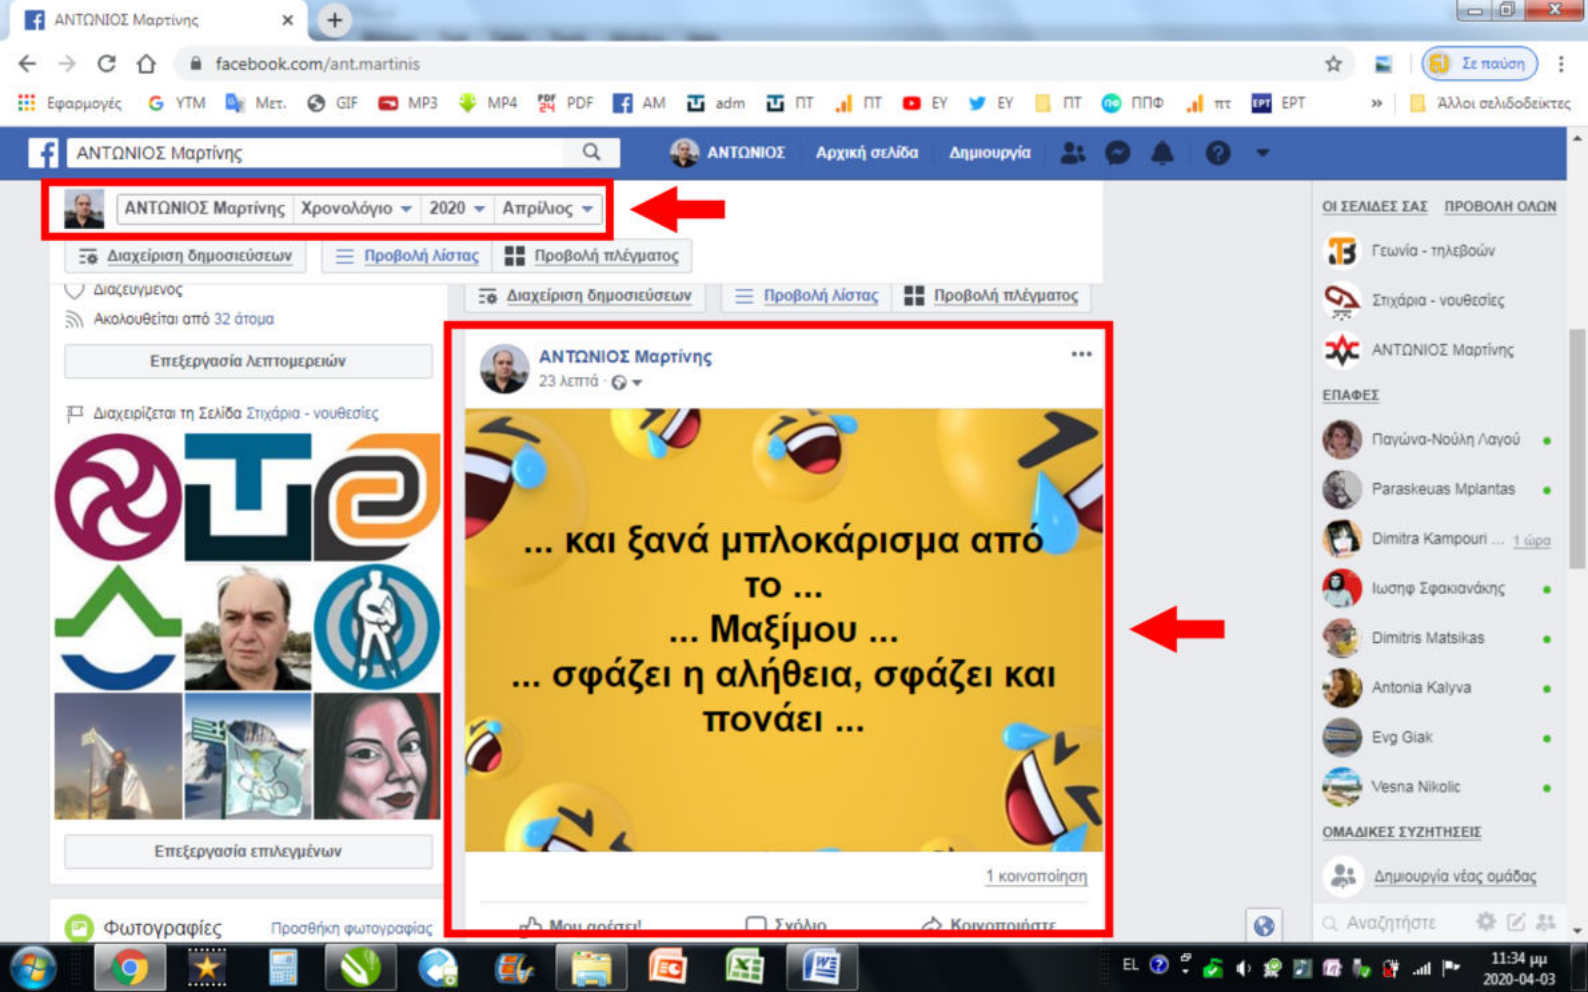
ΑΝΤΩΝΙΟΣ Μαρτίνης ×

facebook.com/ant.martinis

Σε παύση

Εφαρμογές YTM Μετ. GIF MP3 MP4 PDF AM adm ΠΤ ΠΤ ΕΥ ΕΥ ΠΤ ΠΠΦ ττ ΕΡΤ » Άλλοι σελιδοδείκτες

ΑΝΤΩΝΙΟΣ Μαρτίνης

ΑΝΤΩΝΙΟΣ Αρχική σελίδα Δημιουργία

ΑΝΤΩΝΙΟΣ Μαρτίνης Χρονολόγιο 2020 Απρίλιος

Διαχείριση δημοσιεύσεων Προβολή λίστας Προβολή πλέγματος

Διαζευγμένος

Ακολουθείται από 32 άτομα

Επεξεργασία λεπτομερειών

Διαχειρίζεται τη Σελίδα Στιχάρια - νουθεσίες

Επεξεργασία επιλεγμένων

Φωτογραφίες Προσθήκη φωτογραφίας

Διαχείριση δημοσιεύσεων Προβολή λίστας Προβολή πλέγματος

ΑΝΤΩΝΙΟΣ Μαρτίνης
23 λεπτά ·

... και ξανά μπλοκάρισμα από το ...
... Μαξίμου ...
... σφάζει η αλήθεια, σφάζει και πονάει ...

1 κοινοποίηση

Μου αρέσει! Σχόλιο Κοινοποιήστε

ΟΙ ΣΕΛΙΔΕΣ ΣΑΣ ΠΡΟΒΟΛΗ ΟΛΩΝ

Γωνία - τηλεβοών

Στιχάρια - νουθεσίες

ΑΝΤΩΝΙΟΣ Μαρτίνης

ΕΠΑΦΕΣ

Παγώνα-Νούλη Λαγού

Paraskeuas Mplantas

Dimitra Kampouri ... 1 ώρα

Ιωσηφ Σφακιανάκης

Dimitris Matsikas

Antonia Kalyva

Evg Giak

Vesna Nikolic

ΟΜΑΔΙΚΕΣ ΣΥΖΗΤΗΣΕΙΣ

Δημιουργία νέας ομάδας

Αναζητήστε

EL 11:34 μμ 2020-04-03